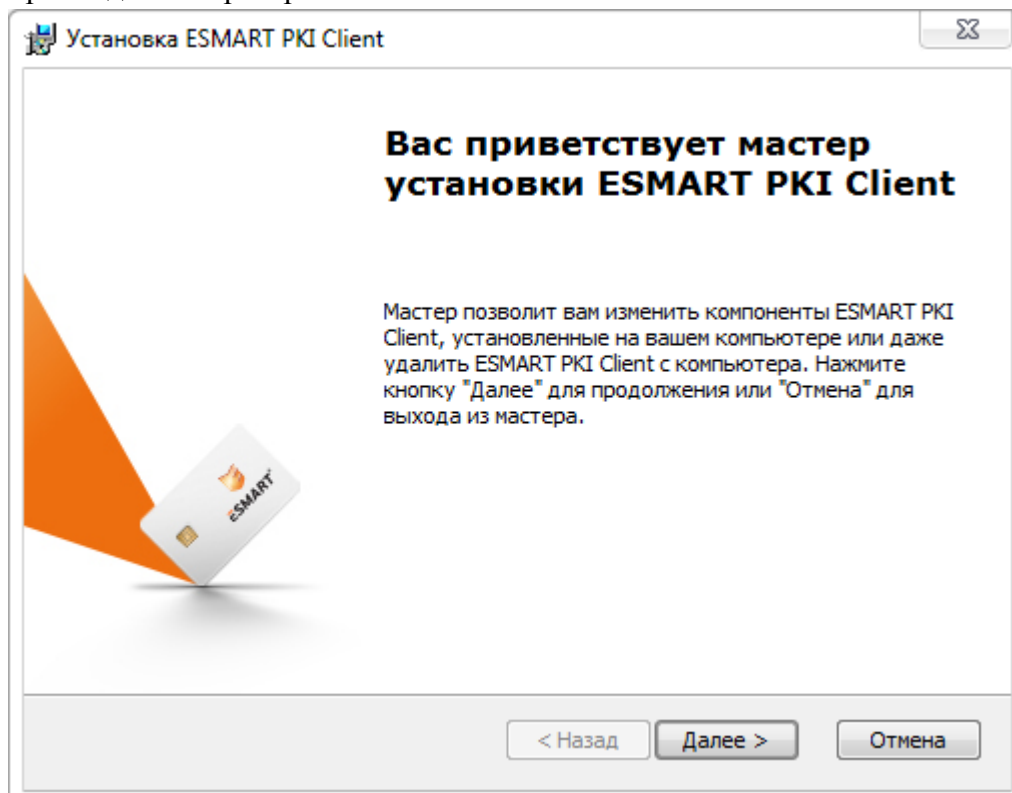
Установка ESMART PKI Client

Вас приветствует мастер установки ESMART PKI Client

Мастер позволит вам изменить компоненты ESMART PKI Client, установленные на вашем компьютере или даже удалить ESMART PKI Client с компьютера. Нажмите кнопку "Далее" для продолжения или "Отмена" для выхода из мастера.

ESMART

< Назад
Далее >
Отмена